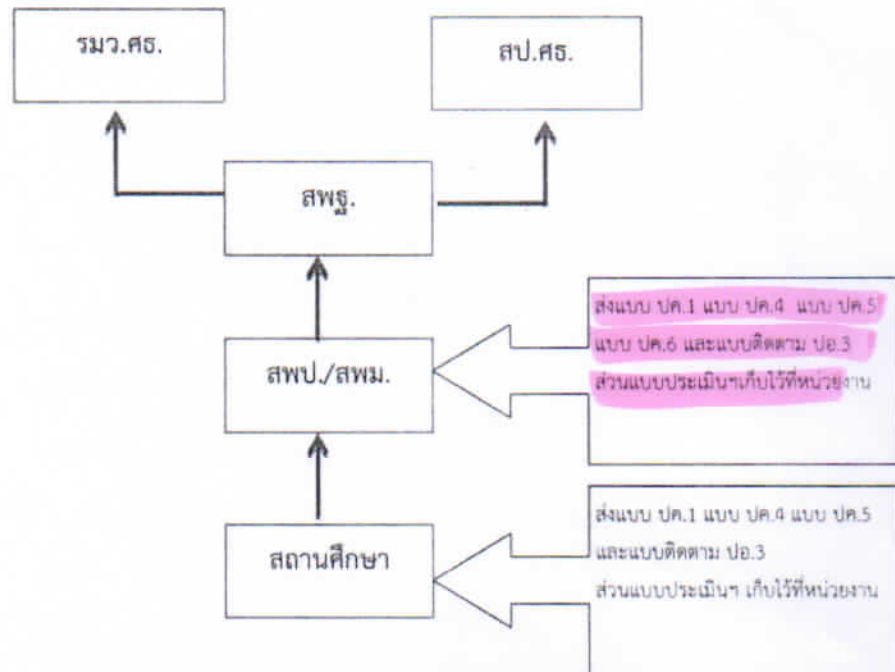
รมว.ศธ.

สป.ศธ.

สพฐ.

สพป./สพม.

ส่งแบบ ปค.1 แบบ ปค.4 แบบ ปค.5 แบบ ปค.6 และแบบติดตาม ปอ.3 ส่วนแบบประเมินฯเก็บไว้ที่หน่วยงาน

สถานศึกษา

ส่งแบบ ปค.1 แบบ ปค.4 แบบ ปค.5 และแบบติดตาม ปอ.3 ส่วนแบบประเมินฯ เก็บไว้ที่หน่วยงาน